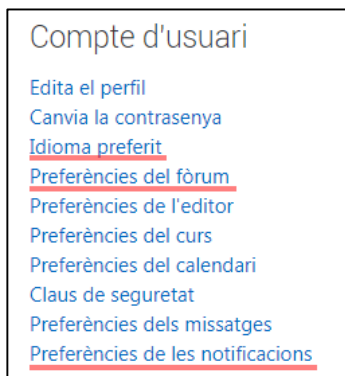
Compte d'usuari

Edita el perfil
Canvia la contrasenya
Idioma preferit
Preferències del fòrum
Preferències de l'editor
Preferències del curs
Preferències del calendari
Claus de seguretat
Preferències dels missatges
Preferències de les notificacions